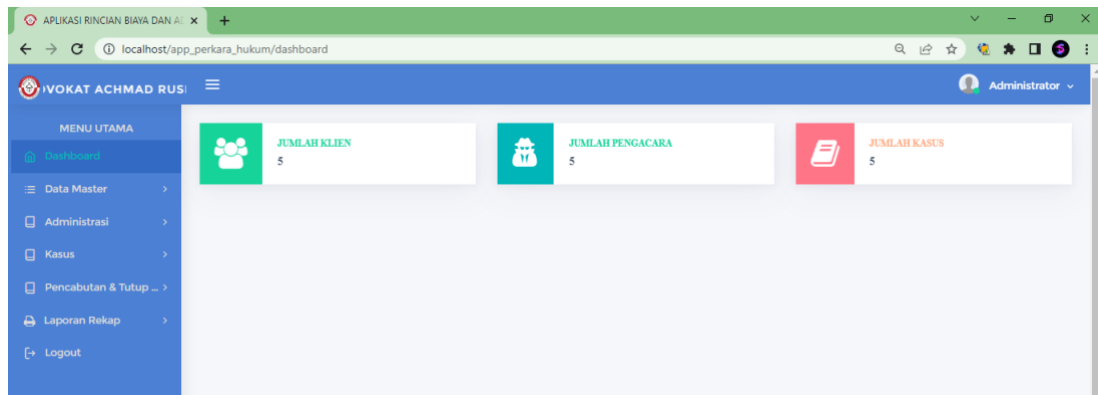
APLIKASI RINCIAN BIAYA DAN A

localhost/app_perkara_hukum/dashboard

VOKAT ACHMAD RUS

Administrator

MENU UTAMA

Dashboard

Data Master

Administrasi

Kasus

Pencabutan & Tutup ...

Laporan Rekap

Logout

JUMLAH KLIEN
5

JUMLAH PENGACARA
5

JUMLAH KASUS
5